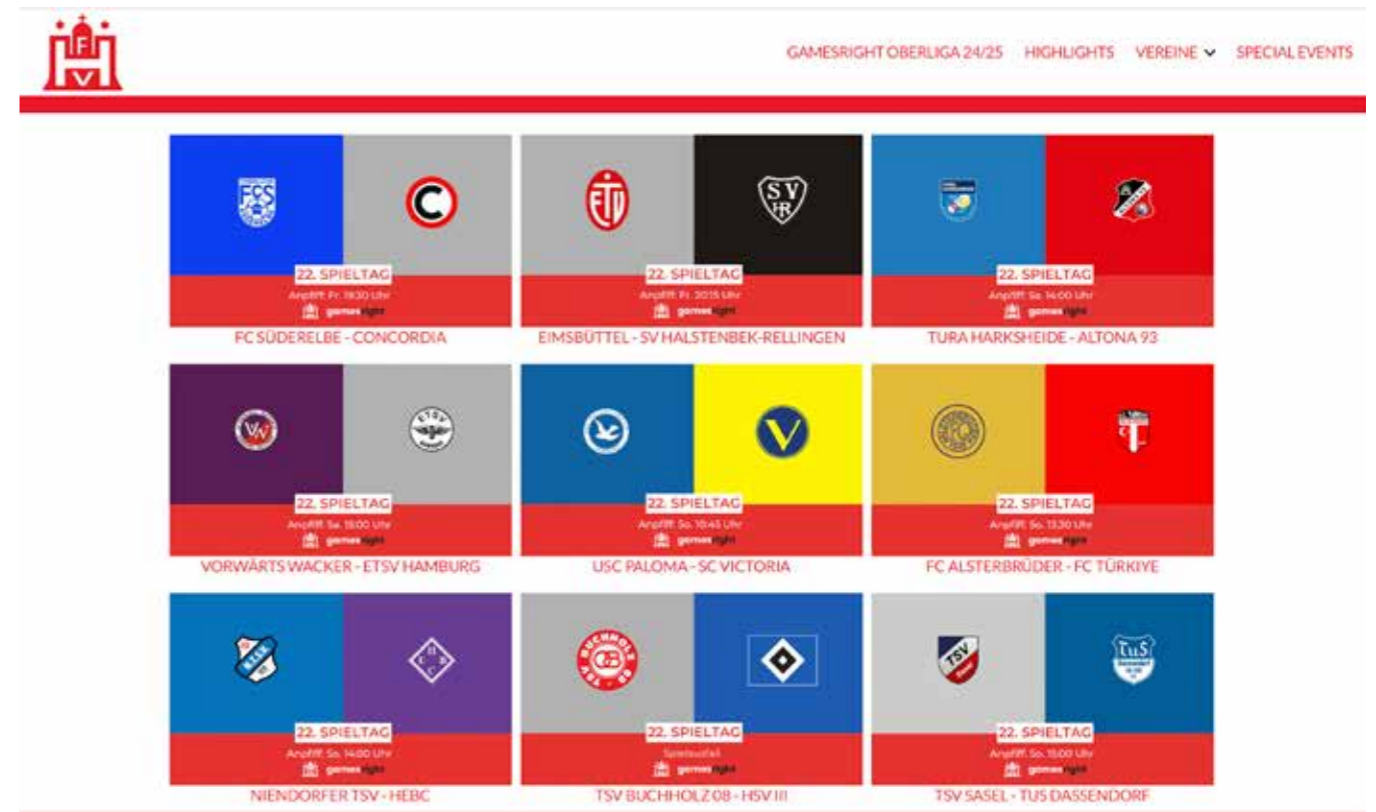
GAMESRIGHT OBERLIGA 24/25 HIGHLIGHTS VEREINE SPECIAL EVENTS

22. SPIELTAG
Anpfiff: Fr. 19:30 Uhr
gamesright
FC SÜDERELBE - CONCORDIA

22. SPIELTAG
Anpfiff: Fr. 20:15 Uhr
gamesright
EIMSBÜTTEL - SV HALSTENBEK-RELLINGEN

22. SPIELTAG
Anpfiff: Sa. 14:00 Uhr
gamesright
TURA HARKSHEIDE - ALTONA 93

22. SPIELTAG
Anpfiff: Sa. 15:00 Uhr
gamesright
VORWÄRTS WACKER - ETSV HAMBURG

22. SPIELTAG
Anpfiff: So. 10:45 Uhr
gamesright
USC PALOMA - SC VICTORIA

22. SPIELTAG
Anpfiff: So. 13:30 Uhr
gamesright
FC ALSTERBRÜDER - FC TÜRKIYE

22. SPIELTAG
Anpfiff: So. 14:00 Uhr
gamesright
NIENDORFER TSV - HEBC

22. SPIELTAG
Spielausfall
gamesright
TSV BUCHHOLZ 08 - HSV III

22. SPIELTAG
Anpfiff: So. 15:00 Uhr
gamesright
TSV SASEL - TUS DASSENDORF